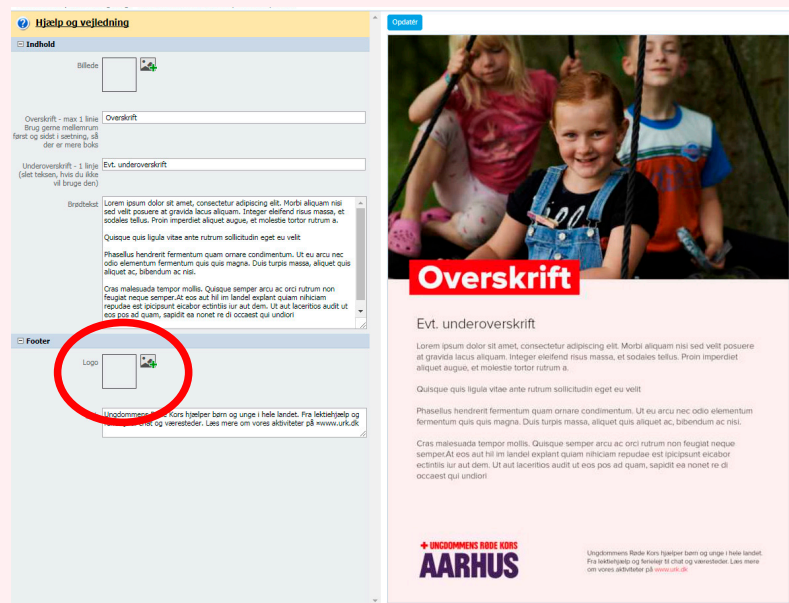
Hjælp og vejledning

Indhold

Billede

Overskrift - max 1 linie Brug gerne mellemrum først og sidst i sætning, så der er mere boks

Overskrift

Underoverskrift - 1 linje (slet teksen, hvis du ikke vil bruge den)

Evt. underoverskrift

Brødtekst

Lorem ipsum dolor sit amet, consectetur adipiscing elit. Morbi aliquam nisi sed velit posuere at gravida lacus aliquam. Integer eleifend risus massa, et sodales tellus. Proin imperdiet aliquet augue, et molestie tortor rutrum a.

Quisque quis ligula vitae ante rutrum sollicitudin eget eu velit

Phasellus hendrerit fermentum quam ornare condimentum. Ut eu arcu nec odio elementum fermentum quis quis magna. Duis turpis massa, aliquet quis aliquet ac, bibendum ac nisi.

Cras malesuada tempor mollis. Quisque semper arcu ac orci rutrum non feugiat neque semper.At eos aut hil im landel explant quiam nihiciam repudae est ipicipsunt eicabor ectintiis iur aut dem. Ut aut lacertios audit ut eos pos ad quam, sapidit ea nonet re di occaest qui undiori

Footer

Logo

Ungdommens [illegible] Kors hjælper børn og unge i hele landet. Fra lektiehjælp og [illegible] og væresteder. Læs mere om vores aktiviteter på www.urk.dk

Opdatér

Overskrift

Evt. underoverskrift

Lorem ipsum dolor sit amet, consectetur adipiscing elit. Morbi aliquam nisi sed velit posuere at gravida lacus aliquam. Integer eleifend risus massa, et sodales tellus. Proin imperdiet aliquet augue, et molestie tortor rutrum a.

Quisque quis ligula vitae ante rutrum sollicitudin eget eu velit

Phasellus hendrerit fermentum quam ornare condimentum. Ut eu arcu nec odio elementum fermentum quis quis magna. Duis turpis massa, aliquet quis aliquet ac, bibendum ac nisi.

Cras malesuada tempor mollis. Quisque semper arcu ac orci rutrum non feugiat neque semper.At eos aut hil im landel explant quiam nihiciam repudae est ipicipsunt eicabor ectintiis iur aut dem. Ut aut lacertios audit ut eos pos ad quam, sapidit ea nonet re di occaest qui undiori

UNGDOMMENS RØDE KORS
AARHUS

Ungdommens Røde Kors hjælper børn og unge i hele landet. Fra lektiehjælp og ferielejr til chat og væresteder. Læs mere om vores aktiviteter på www.urk.dk